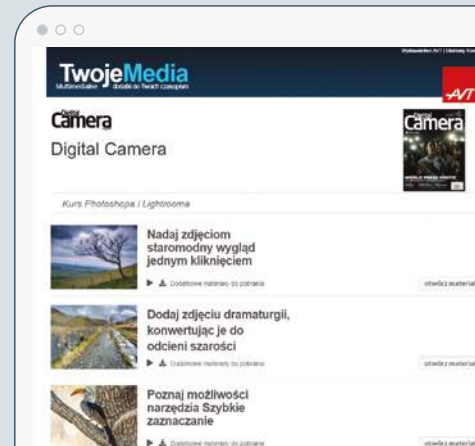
TwojeMedia
Multimedialne dodatki do Twoich czasopism

Wydawnictwo AVT | Warsaw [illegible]

AVT

Digital Camera

Camera

Digital Camera

Camera

Kurs Photoshopa i Lightrooma

Nadaj zdjęciom staromodny wygląd jednym kliknięciem

Dodatkowe materiały do pobrania

otwórz materiał

Dodaj zdjęciu dramaturgii, konwertując je do odcieni szarości

Dodatkowe materiały do pobrania

otwórz materiał

Poznaj możliwości narzędzia Szybkie zaznaczanie

Dodatkowe materiały do pobrania

otwórz materiał